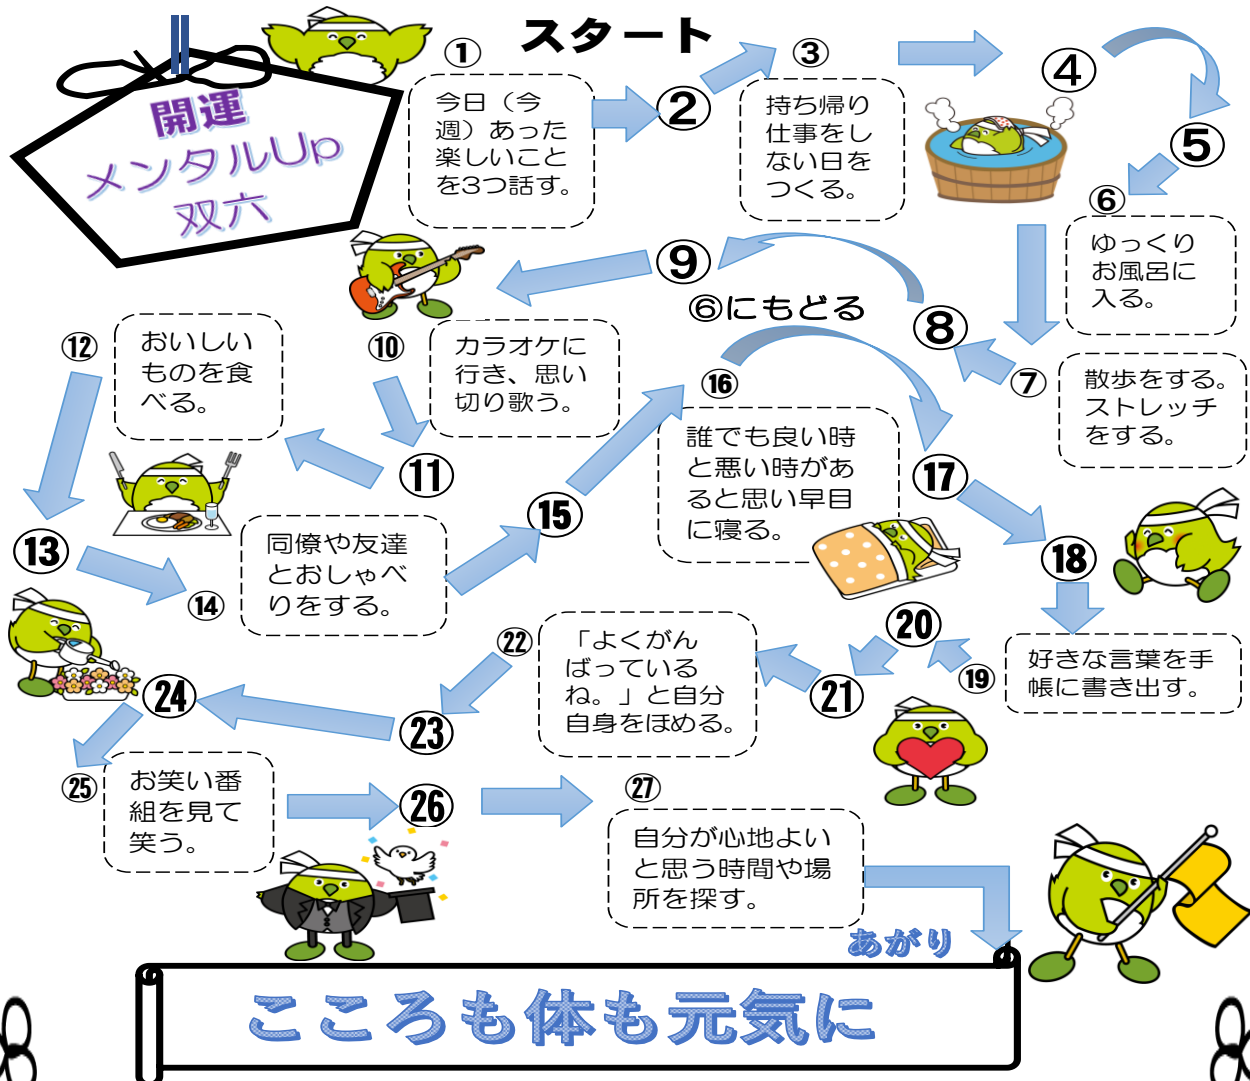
開運
メンタルUp
双六

スタート

①
今日（今週）あった楽しいことを3つ話す。

②

③
持ち帰り仕事をしない日をつくる。

④

⑤

⑥
ゆっくりお風呂に入る。

⑦
散歩をする。ストレッチをする。

⑧

⑨

⑥にもどる

⑩
カラオケに行き、思い切り歌う。

⑪

⑫
おいしいものを食べる。

⑬

⑭
同僚や友達とおしゃべりをする。

⑮

⑯
誰でも良い時と悪い時があると思い早目に寝る。

⑰

⑱
好きな言葉を手帳に書き出す。

⑲

⑳

㉑
「よくがんばっているね。」と自分自身をほめる。

㉒

㉓

㉔

㉕
お笑い番組を見て笑う。

㉖

㉗
自分が心地よいと思う時間や場所を探す。

あがり

こころも体も元気に